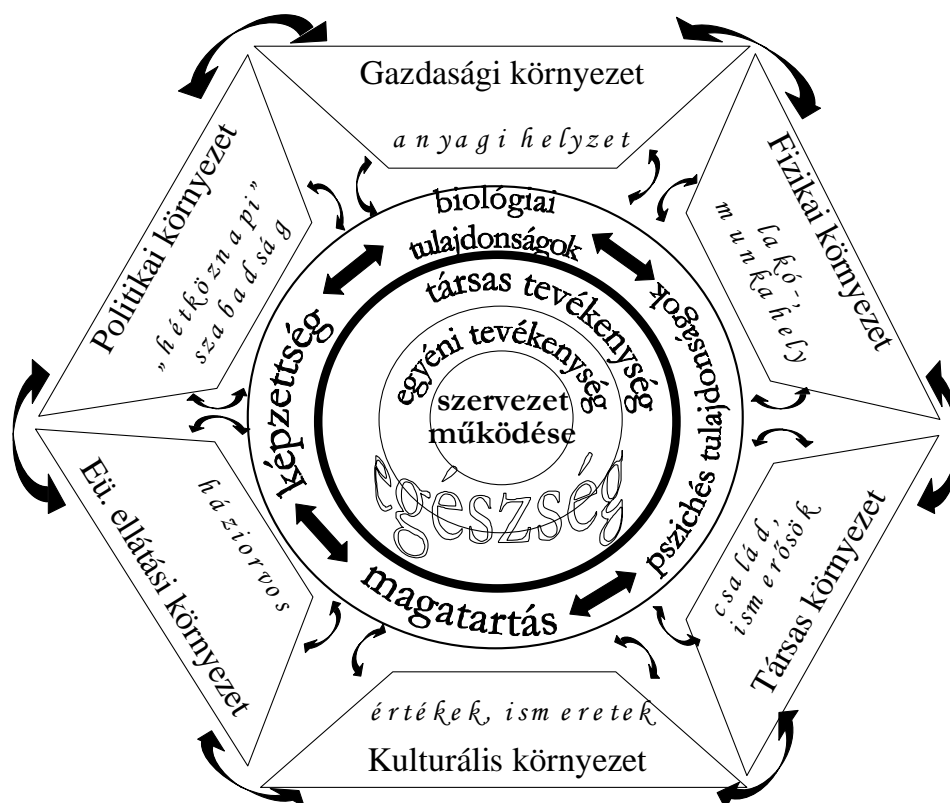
Gazdasági környezet

anyagi helyzet

Fizikai környezet

lakó-, munkahely

Társas környezet

család, ismerősök

Kulturális környezet

értékek, ismeretek

Eü. ellátási környezet

háziorvos

Politikai környezet

„hétköznapi" szabadság

biológiai tulajdonságok

pszichés tulajdonságok

magatartás

képzettség

társas tevékenység

egyéni tevékenység

szervezet működése

egészség